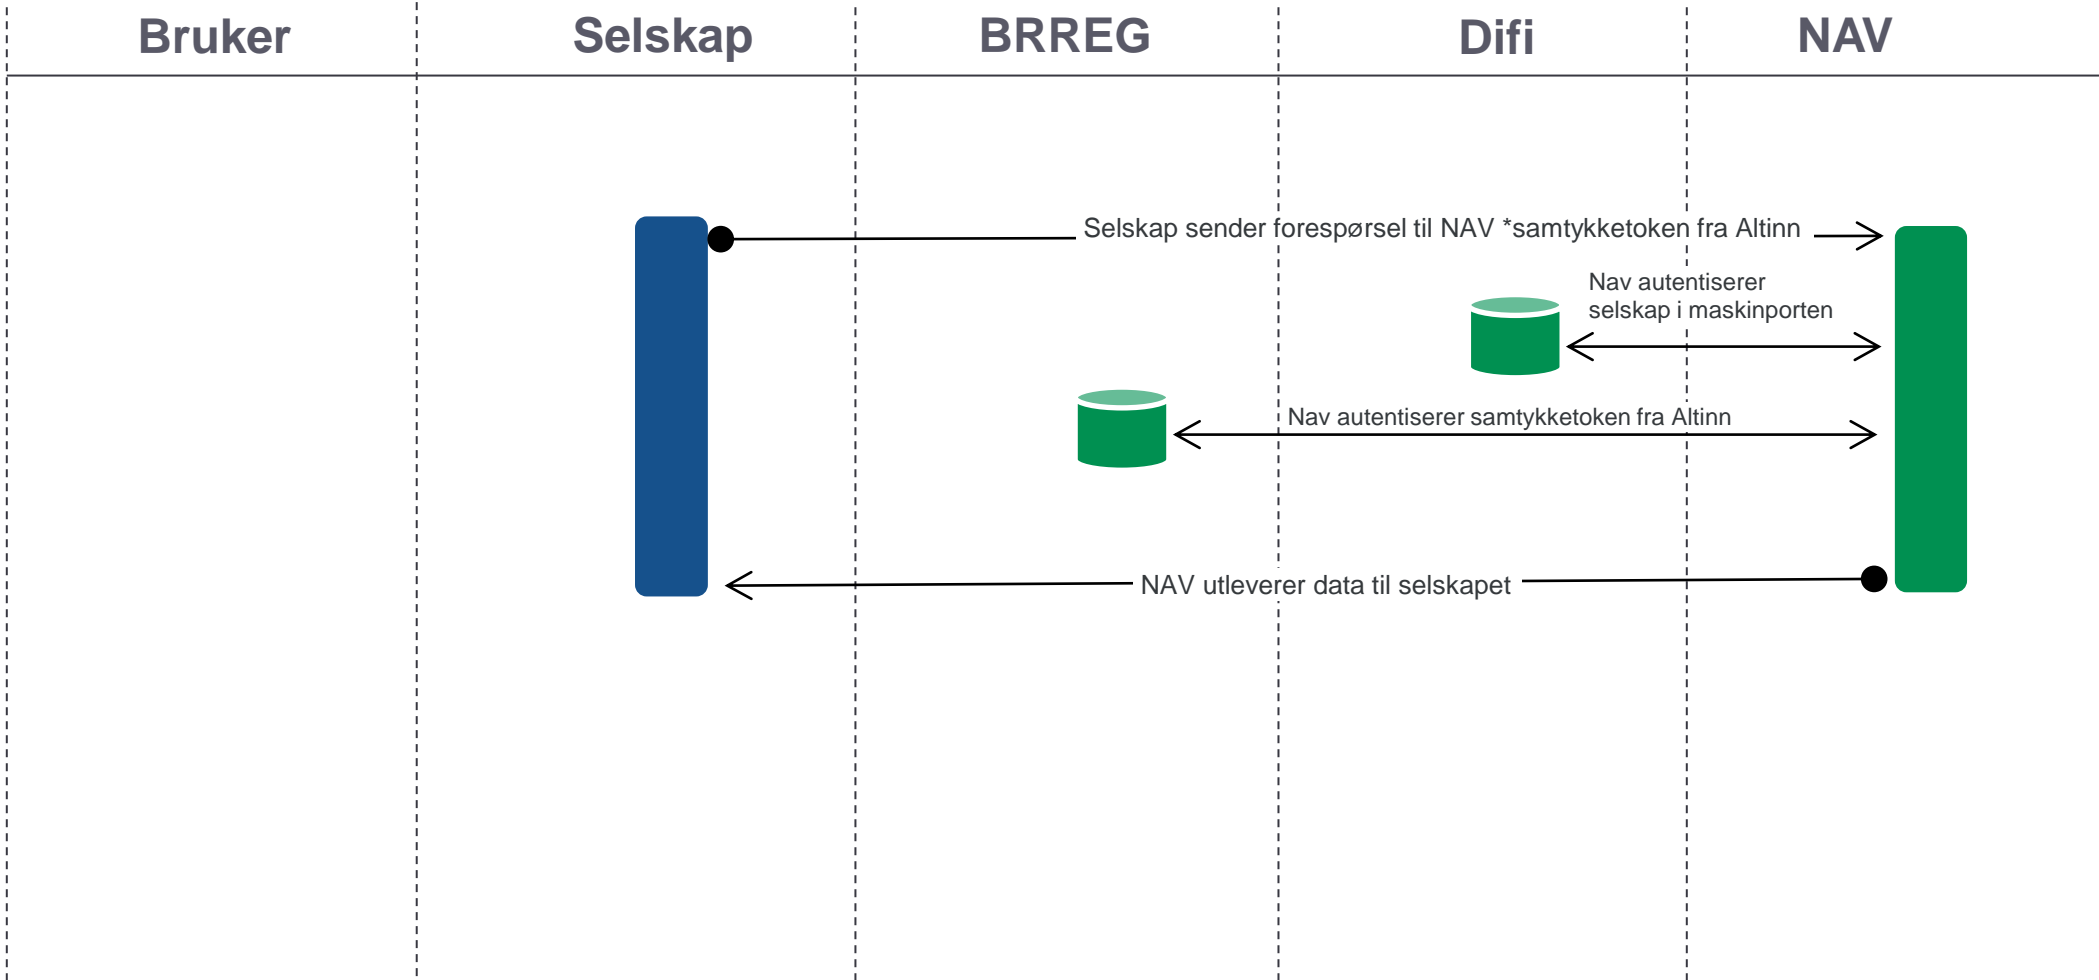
Bruker

Selskap

BRREG

Difi

NAV

Selskap sender forespørsel til NAV *samtykketoken fra Altinn

Nav autentiserer selskap i maskinporten

Nav autentiserer samtykketoken fra Altinn

NAV utleverer data til selskapet